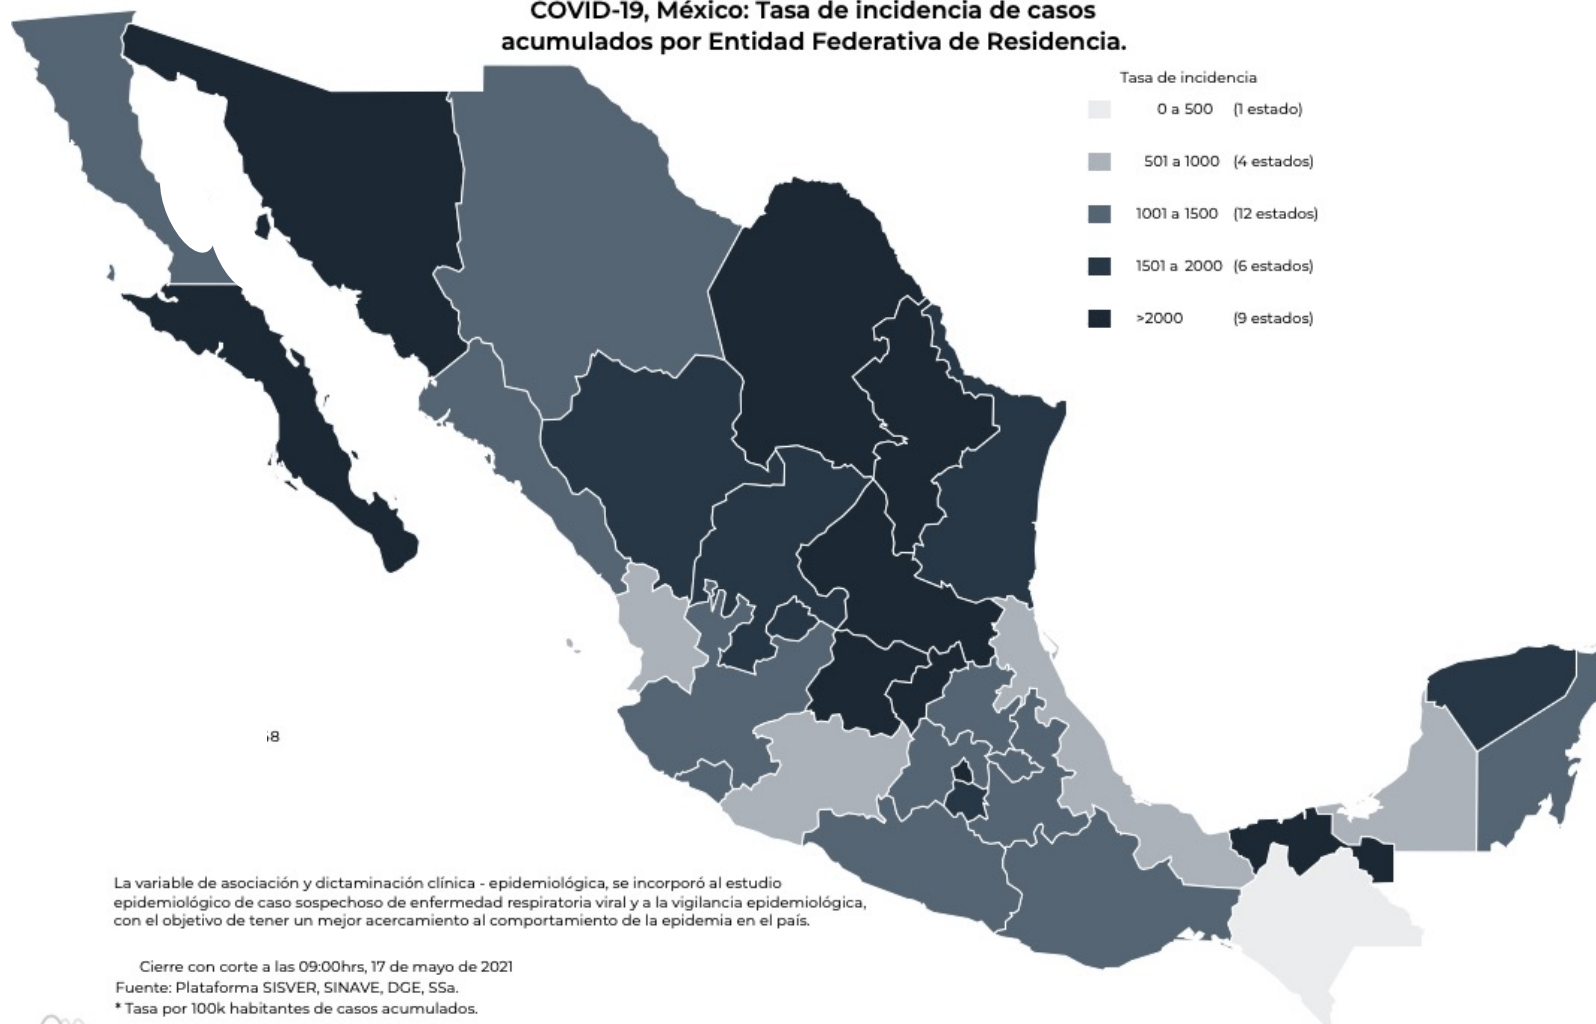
COVID-19, México: Tasa de incidencia de casos acumulados por Entidad Federativa de Residencia.

Tasa de incidencia
0 a 500 (1 estado)
501 a 1000 (4 estados)
1001 a 1500 (12 estados)
1501 a 2000 (6 estados)
>2000 (9 estados)

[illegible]8

La variable de asociación y dictaminación clínica - epidemiológica, se incorporó al estudio epidemiológico de caso sospechoso de enfermedad respiratoria viral y a la vigilancia epidemiológica, con el objetivo de tener un mejor acercamiento al comportamiento de la epidemia en el país.

Cierre con corte a las 09:00hrs, 17 de mayo de 2021
Fuente: Plataforma SISVER, SINAVE, DGE, SSa.
* Tasa por 100k habitantes de casos acumulados.